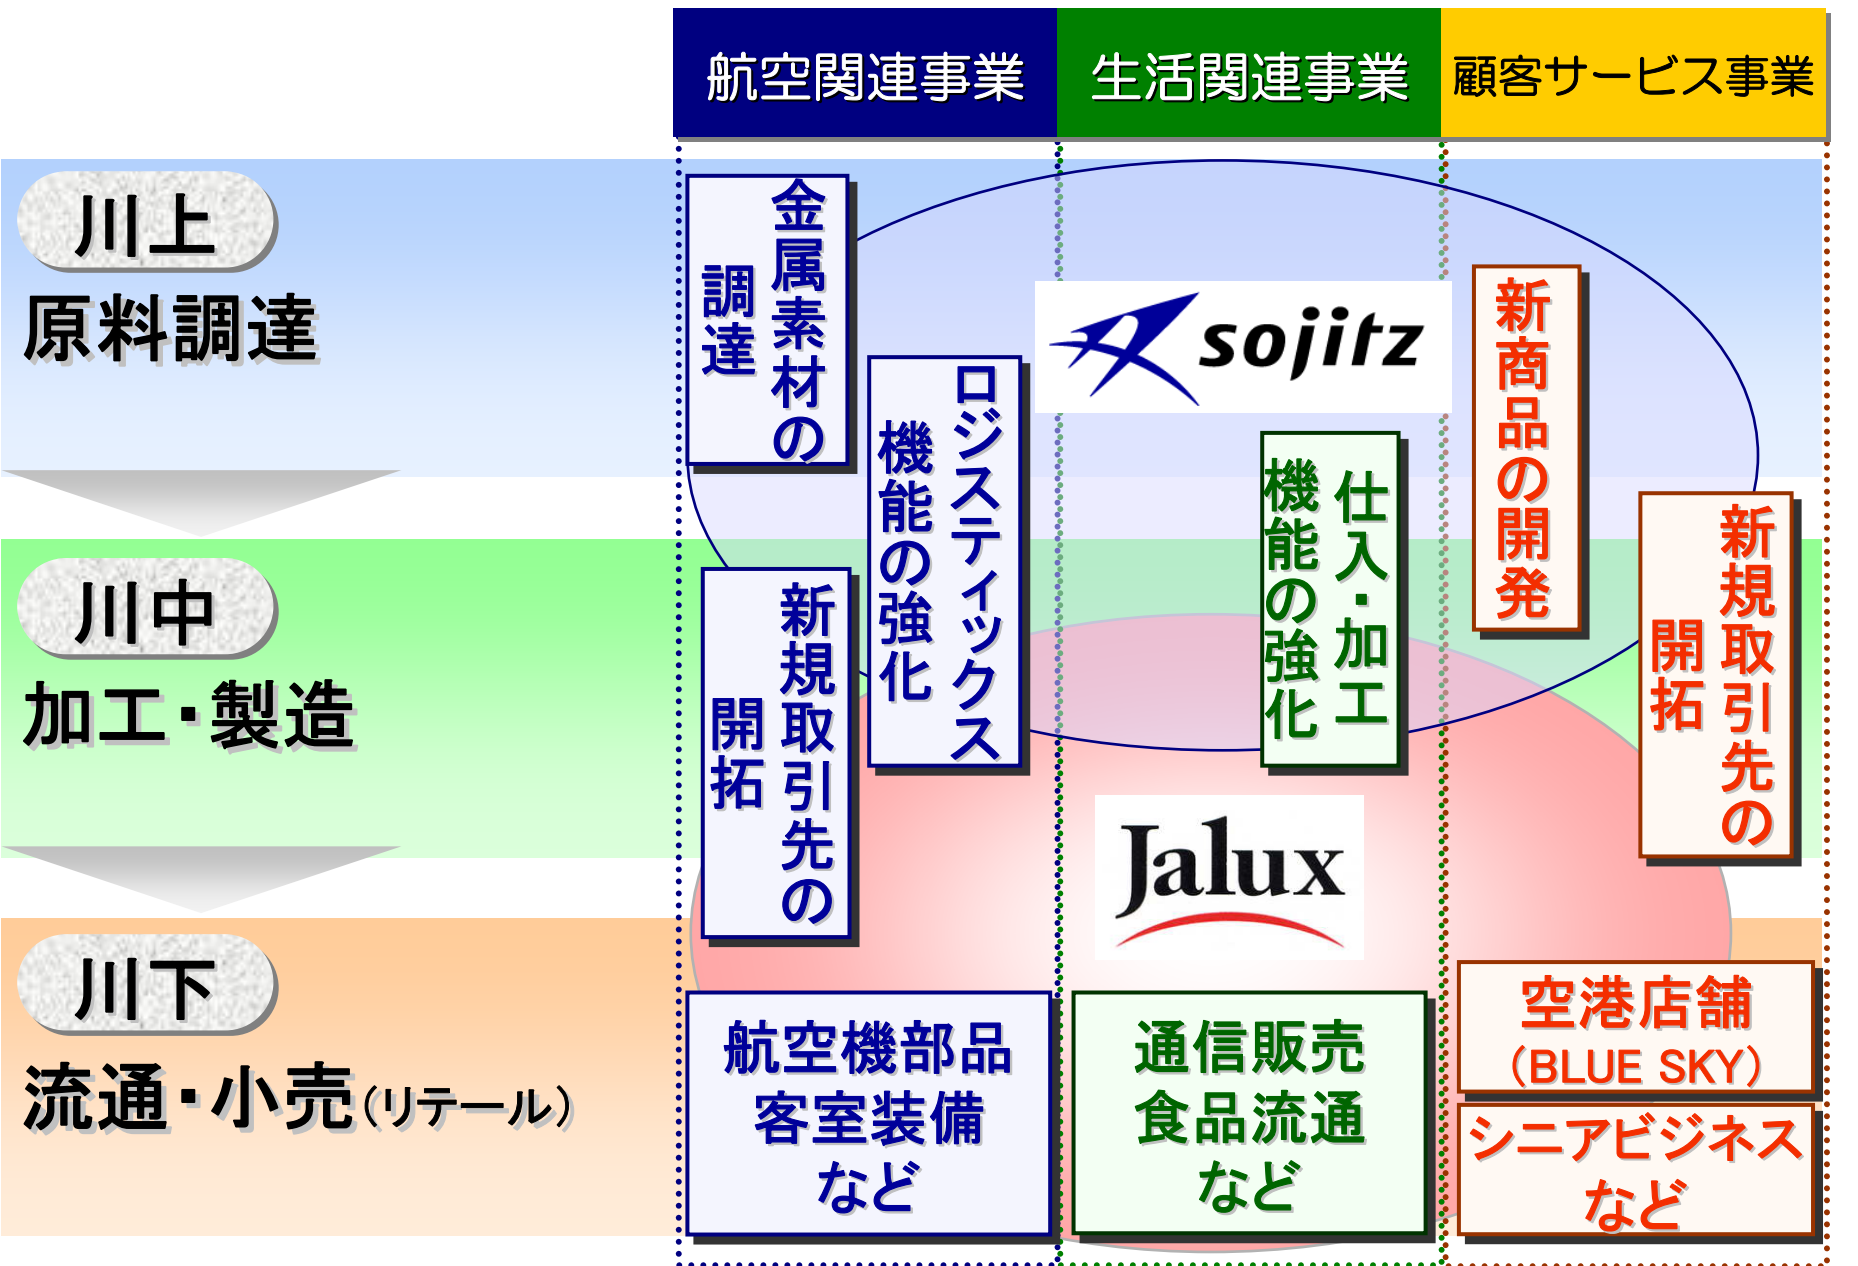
航空関連事業

生活関連事業

顧客サービス事業

川上
原料調達

川中
加工・製造

川下
流通・小売(リテール)

金属素材の調達

ロジスティックス機能の強化

新規取引先の開拓

sojitz

仕入・加工機能の強化

Jalux

新商品の開発

新規取引先の開拓

航空機部品
客室装備
など

通信販売
食品流通
など

空港店舗
(BLUE SKY)

シニアビジネス
など